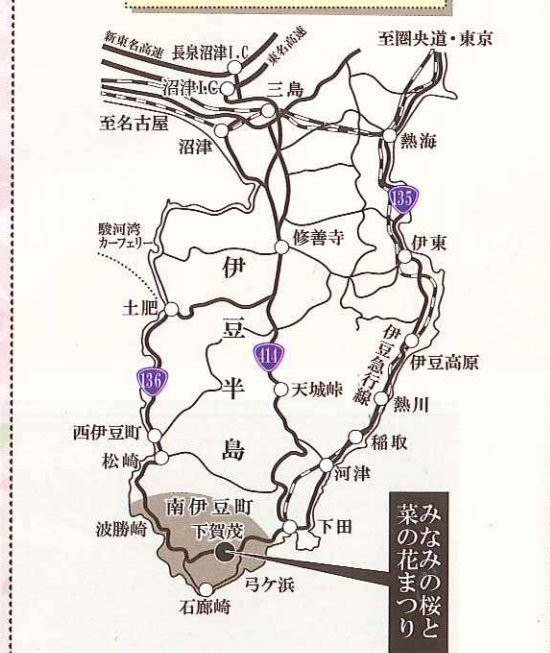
新東名高速
長泉沼津I.C
東名高速
至圏央道・東京
沼津I.C
三島
至名古屋
沼津
熱海
135
駿河湾カーフェリー
修善寺
伊東
伊
土肥
豆
414
伊豆急行線
伊豆高原
136
半
天城峠
熱川
西伊豆町
島
稲取
松崎
河津
南伊豆町
波勝崎
下賀茂
下田
弓ケ浜
石廊崎
みなみの桜と菜の花まつり